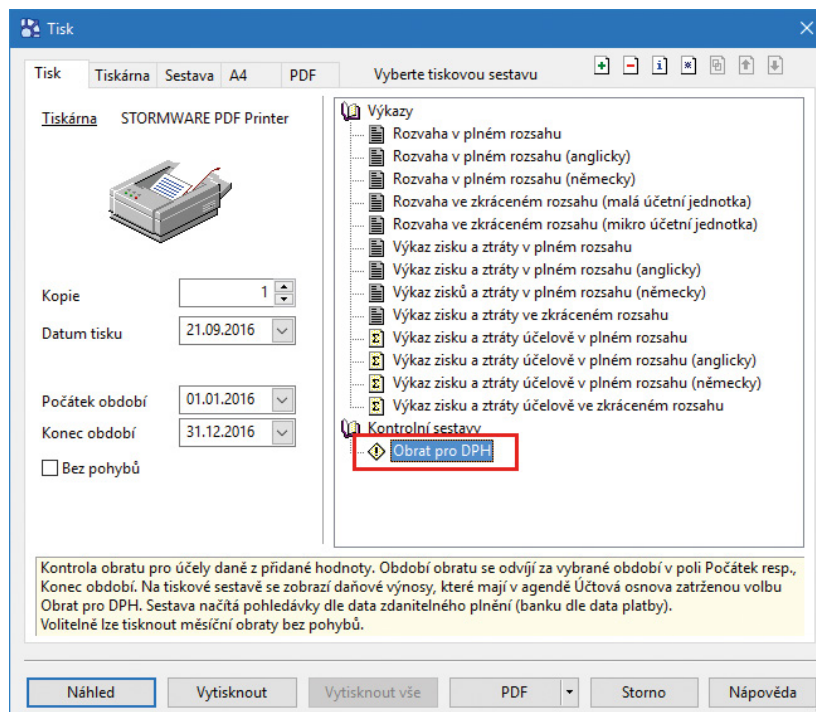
Tisk

Tisk | Tiskárna | Sestava | A4 | PDF

Vyberte tiskovou sestavu

+ − i *

Tiskárna STORMWARE PDF Printer

Kopie 1

Datum tisku 21.09.2016

Počátek období 01.01.2016

Konec období 31.12.2016

Bez pohybů

Výkazy
Rozvaha v plném rozsahu
Rozvaha v plném rozsahu (anglicky)
Rozvaha v plném rozsahu (německy)
Rozvaha ve zkráceném rozsahu (malá účetní jednotka)
Rozvaha ve zkráceném rozsahu (mikro účetní jednotka)
Výkaz zisku a ztráty v plném rozsahu
Výkaz zisku a ztráty v plném rozsahu (anglicky)
Výkaz zisků a ztráty v plném rozsahu (německy)
Výkaz zisku a ztráty ve zkráceném rozsahu
Výkaz zisku a ztráty účelově v plném rozsahu
Výkaz zisku a ztráty účelově v plném rozsahu (anglicky)
Výkaz zisku a ztráty účelově v plném rozsahu (německy)
Výkaz zisku a ztráty účelově ve zkráceném rozsahu
Kontrolní sestavy
Obrat pro DPH

Kontrola obratu pro účely daně z přidané hodnoty. Období obratu se odvíjí za vybrané období v poli Počátek resp., Konec období. Na tiskové sestavě se zobrazí daňové výnosy, které mají v agendě Účtová osnova zatrženou volbu Obrat pro DPH. Sestava načítá pohledávky dle data zdanitelného plnění (banku dle data platby).
Volitelně lze tisknout měsíční obraty bez pohybů.

Náhled | Vytisknout | Vytisknout vše | PDF | Storno | Nápověda